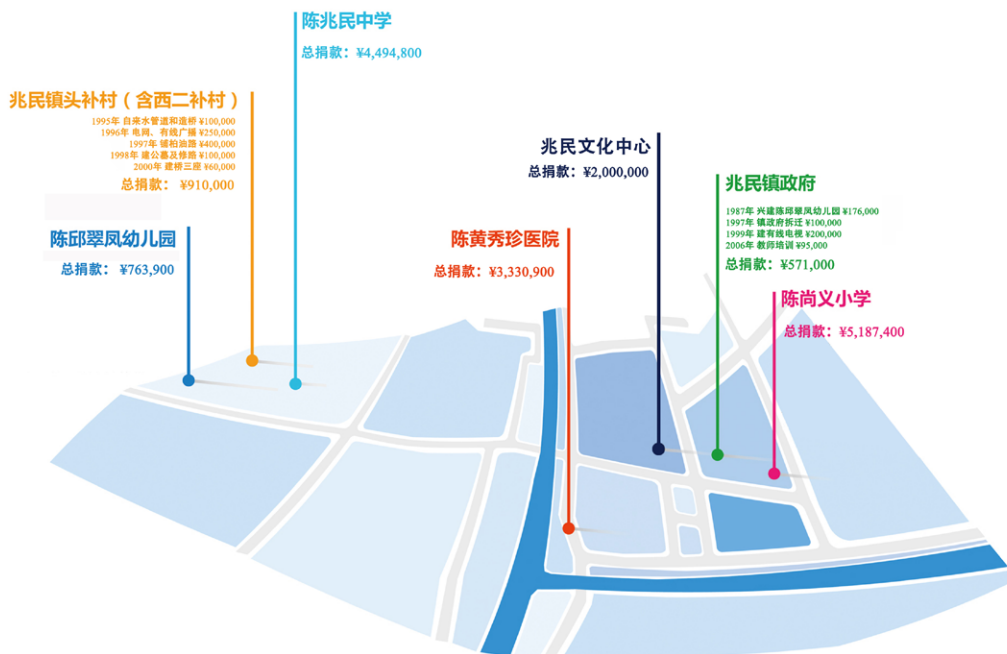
陈兆民中学
总捐款：¥4,494,800

兆民镇头补村（含西二补村）
1995年 自来水管道和造桥 ¥100,000
1996年 电网、有线广播 ¥250,000
1997年 铺柏油路 ¥400,000
1998年 建公墓及修路 ¥100,000
2000年 建桥三座 ¥60,000
总捐款：¥910,000

陈邱翠凤幼儿园
总捐款：¥763,900

兆民文化中心
总捐款：¥2,000,000

兆民镇政府
1987年 兴建陈邱翠凤幼儿园 ¥176,000
1997年 镇政府拆迁 ¥100,000
1999年 建有线电视 ¥200,000
2006年 教师培训 ¥95,000
总捐款：¥571,000

陈黄秀珍医院
总捐款：¥3,330,900

陈尚义小学
总捐款：¥5,187,400